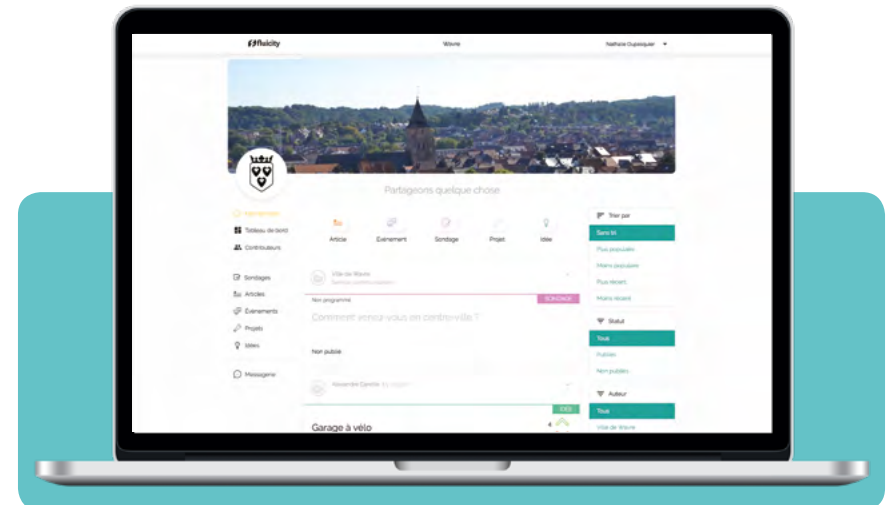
fluicity

Wavre

Nathalie Dupasquier

Partageons quelque chose

Accueil

Tableau de bord

Contributeurs

Sondages

Articles

Événements

Projets

Idées

Messagerie

Article

Événement

Sondage

Projet

Idée

Ville de Wavre

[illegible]

Non programmé

SONDAGE

Comment voyez-vous en centre-ville ?

Non publié

Alexandre Clerche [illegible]

IDÉE

Garage à vélo

4

Trier par

Sans tri

Plus populaire

Moins populaire

Plus récent

Moins récent

Statut

Tous

Publiés

Non publiés

Auteur

Tous

Ville de Wavre